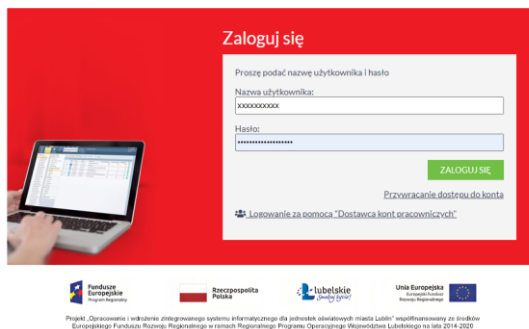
Zaloguj się

Proszę podać nazwę użytkownika i hasło

Nazwa użytkownika:

xxxxxxxxxx

Hasło:

••••••••••••••••••

ZALOGUJ SIĘ

Przywracanie dostępu do konta

Logowanie za pomocą "Dostawca kont pracowniczych"

Fundusze Europejskie Program Regionalny

Rzeczpospolita Polska

lubelskie Smakuj życie!

Unia Europejska Europejski Fundusz Rozwoju Regionalnego

Projekt „Opracowanie i wdrożenie zintegrowanego systemu informatycznego dla jednostek oświatowych miasta Lublin" współfinansowany ze środków Europejskiego Funduszu Rozwoju Regionalnego w ramach Regionalnego Programu Operacyjnego Województwa Lubelskiego na lata 2014-2020